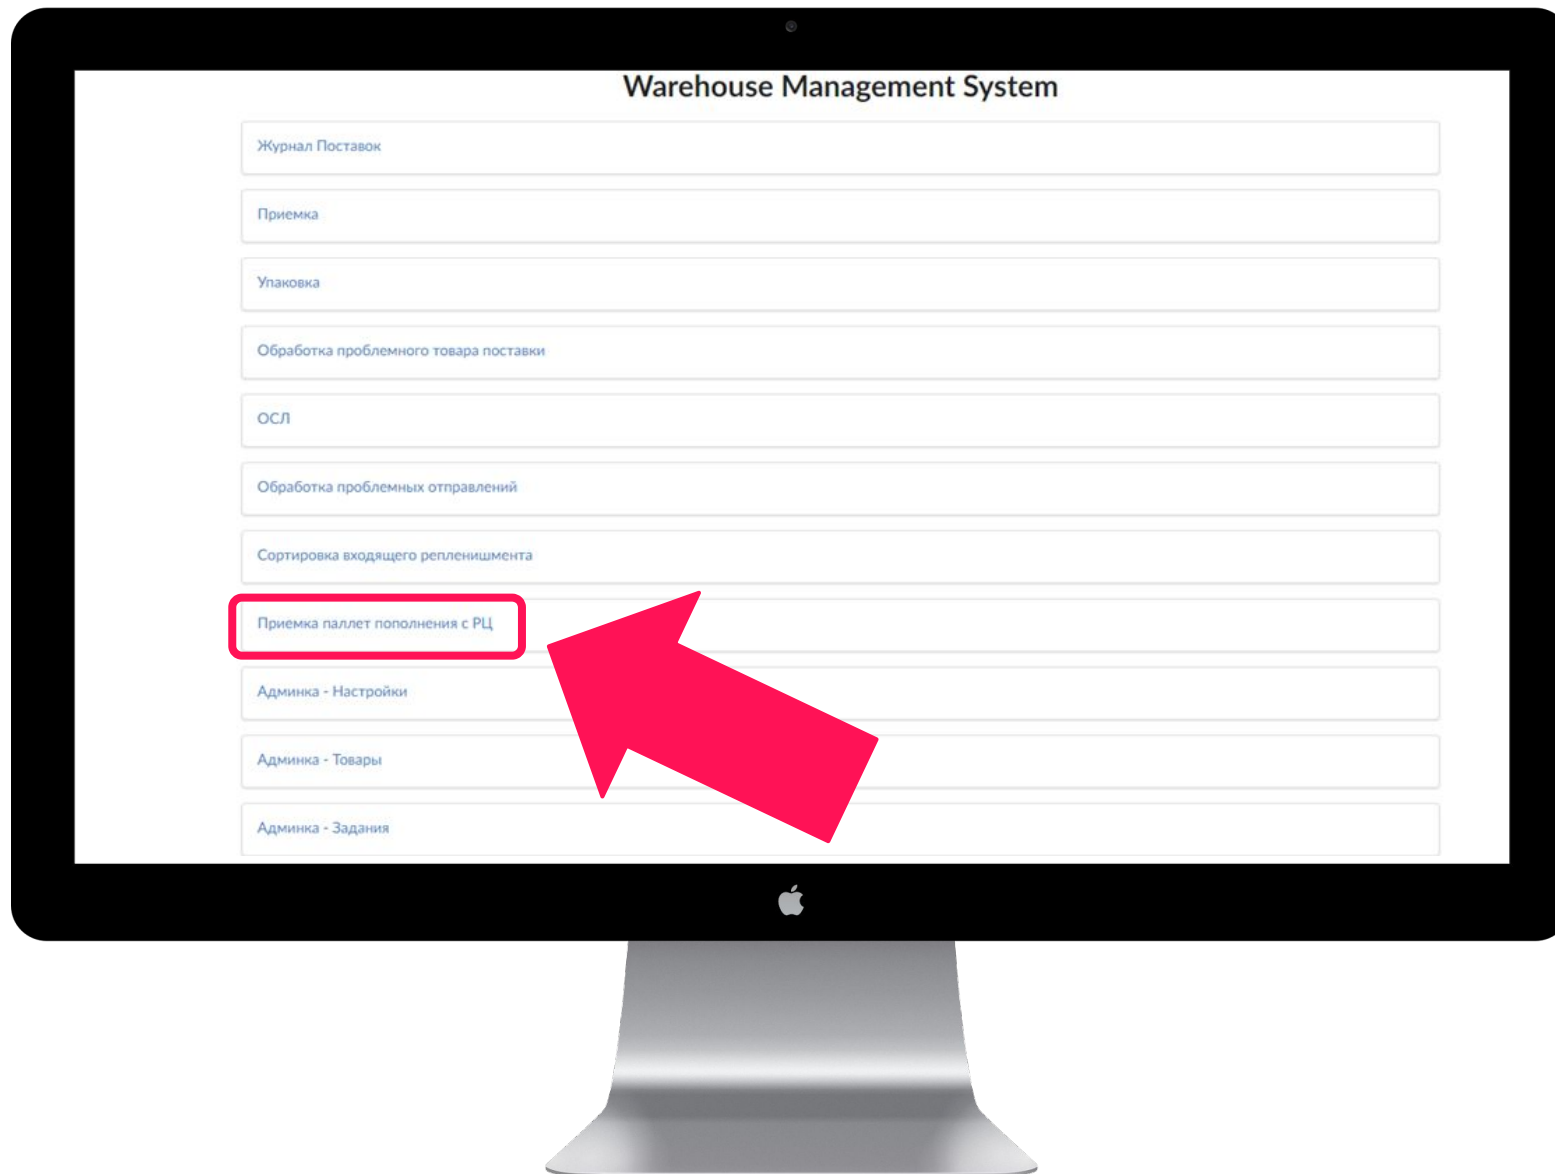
Warehouse Management System

Журнал Поставок

Приемка

Упаковка

Обработка проблемного товара поставки

ОСЛ

Обработка проблемных отправлений

Сортировка входящего репленишмента

Приемка паллет пополнения с РЦ

Админка - Настройки

Админка - Товары

Админка - Задания